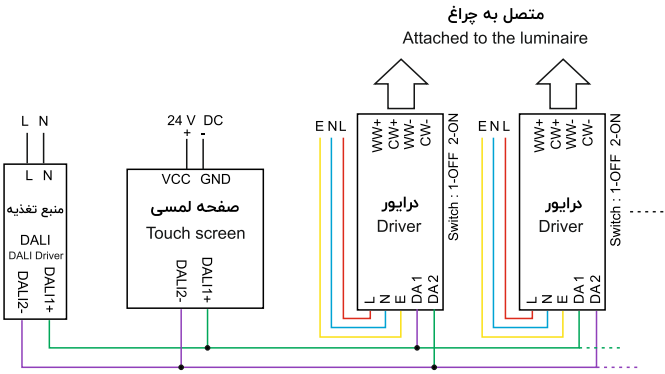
متصل به چراغ
Attached to the luminaire

L N
L N
منبع تغذیه
DALI
DALI Driver
DALI2-
DALI1+

24 V DC
+ -
VCC GND
صفحه لمسی
Touch screen
DALI2-
DALI1+

E N L
WW+
CW+
WW-
CW-
درایور
Driver
Switch : 1-OFF 2-ON
L N E DA 1 DA 2

E N L
WW+
CW+
WW-
CW-
درایور
Driver
Switch : 1-OFF 2-ON
L N E DA 1 DA 2